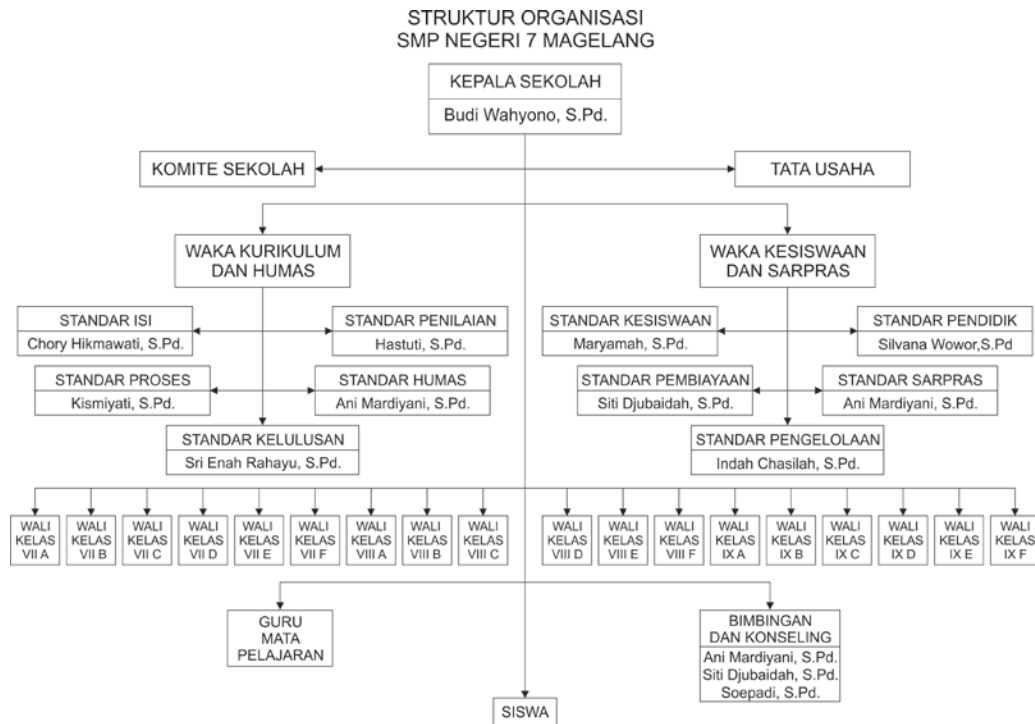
STRUKTUR ORGANISASI
SMP NEGERI 7 MAGELANG

KEPALA SEKOLAH
Budi Wahyono, S.Pd.

KOMITE SEKOLAH

TATA USAHA

WAKA KURIKULUM DAN HUMAS

WAKA KESISWAAN DAN SARPRAS

STANDAR ISI
Chory Hikmawati, S.Pd.

STANDAR PENILAIAN
Hastuti, S.Pd.

STANDAR PROSES
Kismiyati, S.Pd.

STANDAR HUMAS
Ani Mardiyani, S.Pd.

STANDAR KELULUSAN
Sri Enah Rahayu, S.Pd.

STANDAR KESISWAAN
Maryamah, S.Pd.

STANDAR PENDIDIK
Silvana Wowor,S.Pd

STANDAR PEMBIAYAAN
Siti Djubaidah, S.Pd.

STANDAR SARPRAS
Ani Mardiyani, S.Pd.

STANDAR PENGELOLAAN
Indah Chasilah, S.Pd.

WALI KELAS VII A

WALI KELAS VII B

WALI KELAS VII C

WALI KELAS VII D

WALI KELAS VII E

WALI KELAS VII F

WALI KELAS VIII A

WALI KELAS VIII B

WALI KELAS VIII C

WALI KELAS VIII D

WALI KELAS VIII E

WALI KELAS VIII F

WALI KELAS IX A

WALI KELAS IX B

WALI KELAS IX C

WALI KELAS IX D

WALI KELAS IX E

WALI KELAS IX F

GURU MATA PELAJARAN

BIMBINGAN DAN KONSELING
Ani Mardiyani, S.Pd.
Siti Djubaidah, S.Pd.
Soepadi, S.Pd.

SISWA